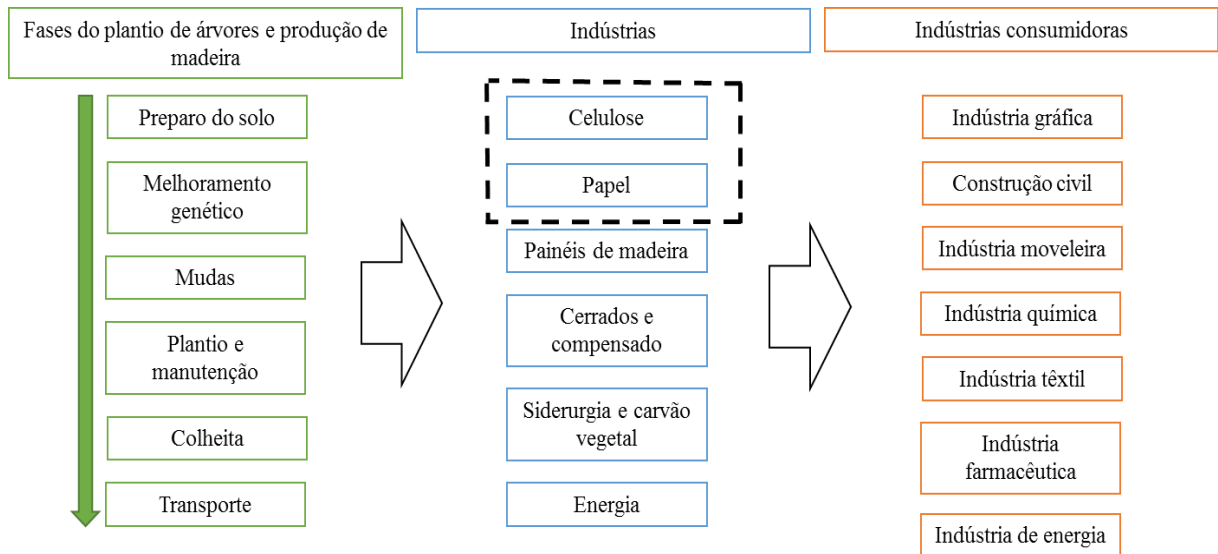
Fases do plantio de árvores e produção de madeira

Preparo do solo

Melhoramento genético

Mudas

Plantio e manutenção

Colheita

Transporte

Indústrias

Celulose

Papel

Painéis de madeira

Cerrados e compensado

Siderurgia e carvão vegetal

Energia

Indústrias consumidoras

Indústria gráfica

Construção civil

Indústria moveleira

Indústria química

Indústria têxtil

Indústria farmacêutica

Indústria de energia